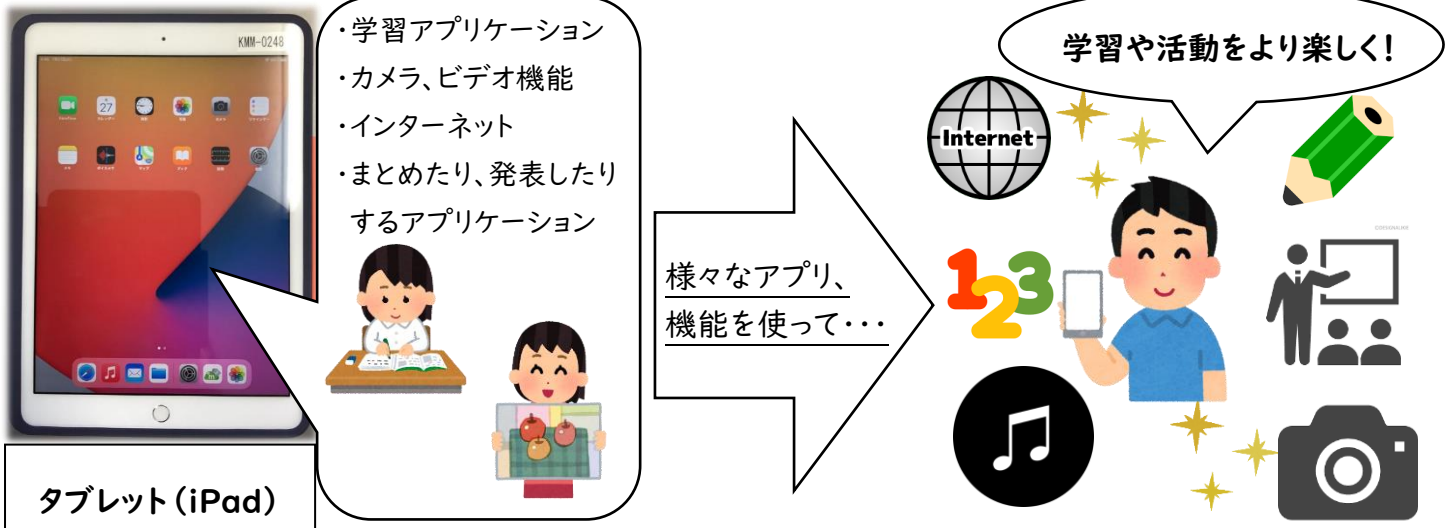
KMM-0248

27

・学習アプリケーション
・カメラ、ビデオ機能
・インターネット
・まとめたり、発表したりするアプリケーション

タブレット（iPad）

様々なアプリ、
機能を使って・・・

学習や活動をより楽しく！

Internet

123